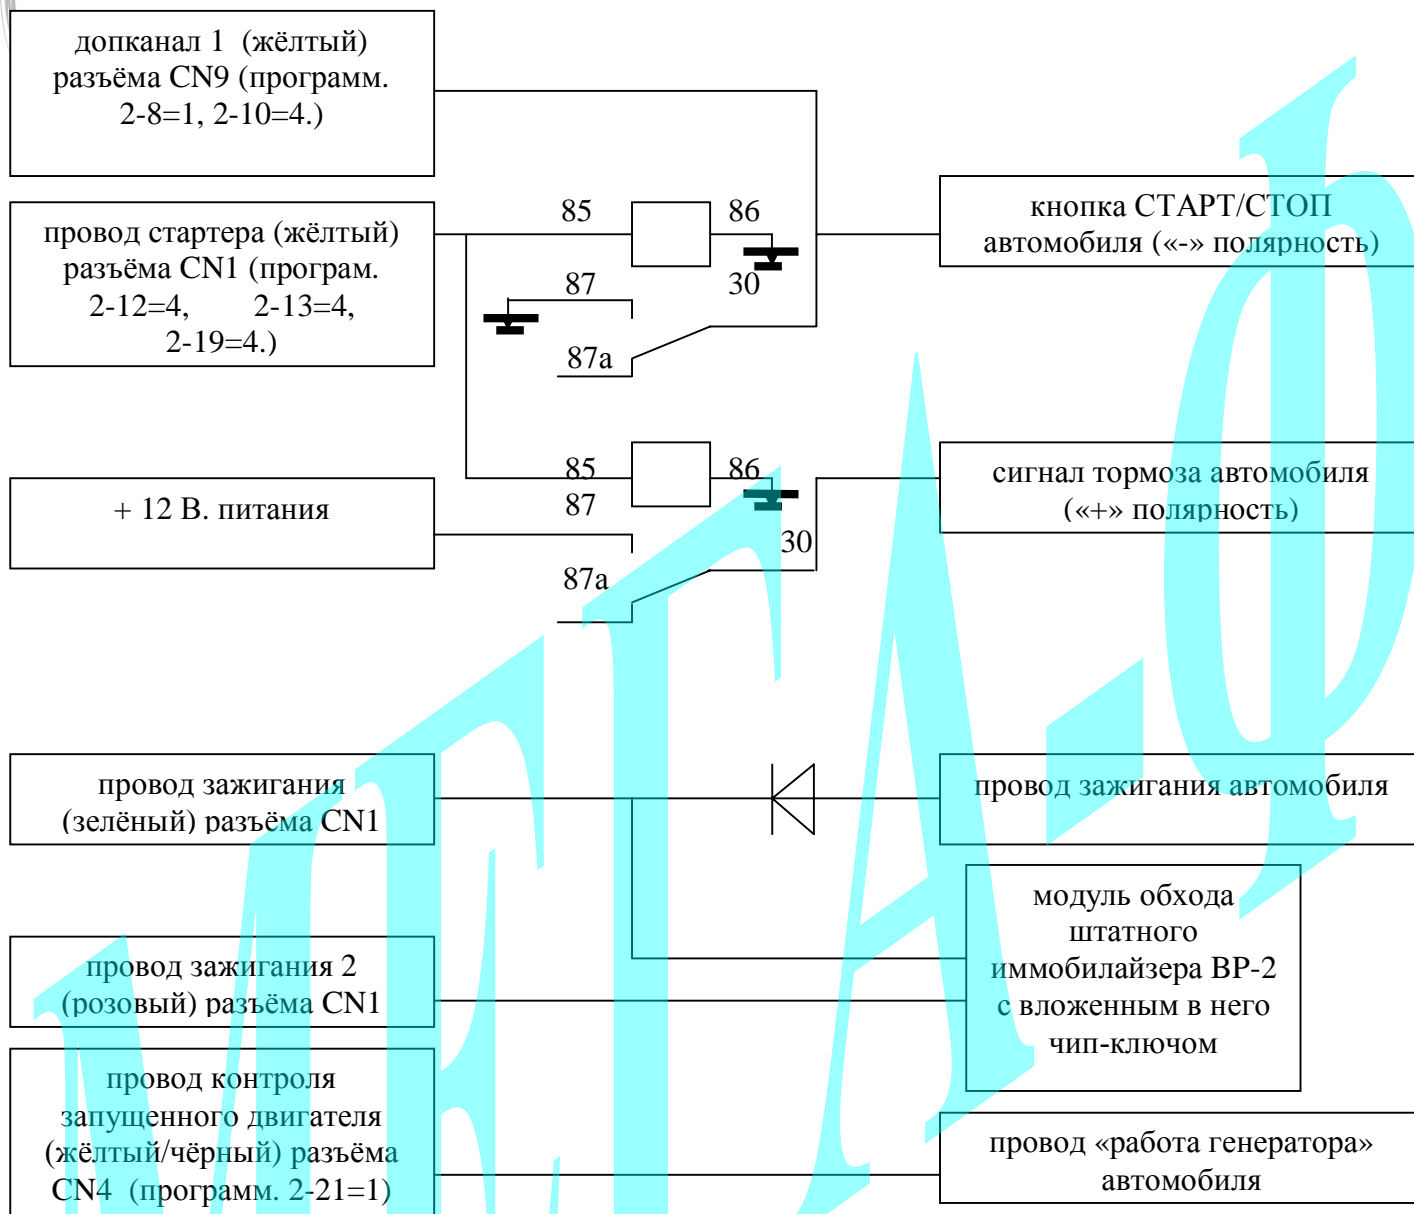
допканал 1 (жёлтый) разъёма CN9 (программ. 2-8=1, 2-10=4.)

провод стартера (жёлтый) разъёма CN1 (програм. 2-12=4, 2-13=4, 2-19=4.)

85

86

87

30

87а

кнопка СТАРТ/СТОП автомобиля («-» полярность)

+ 12 В. питания

85

86

87

30

87а

сигнал тормоза автомобиля («+» полярность)

провод зажигания (зелёный) разъёма CN1

провод зажигания автомобиля

модуль обхода штатного иммобилайзера BP-2 с вложенным в него чип-ключом

провод зажигания 2 (розовый) разъёма CN1

провод контроля запущенного двигателя (жёлтый/чёрный) разъёма CN4 (программ. 2-21=1)

провод «работа генератора» автомобиля

МЕГА-Ф